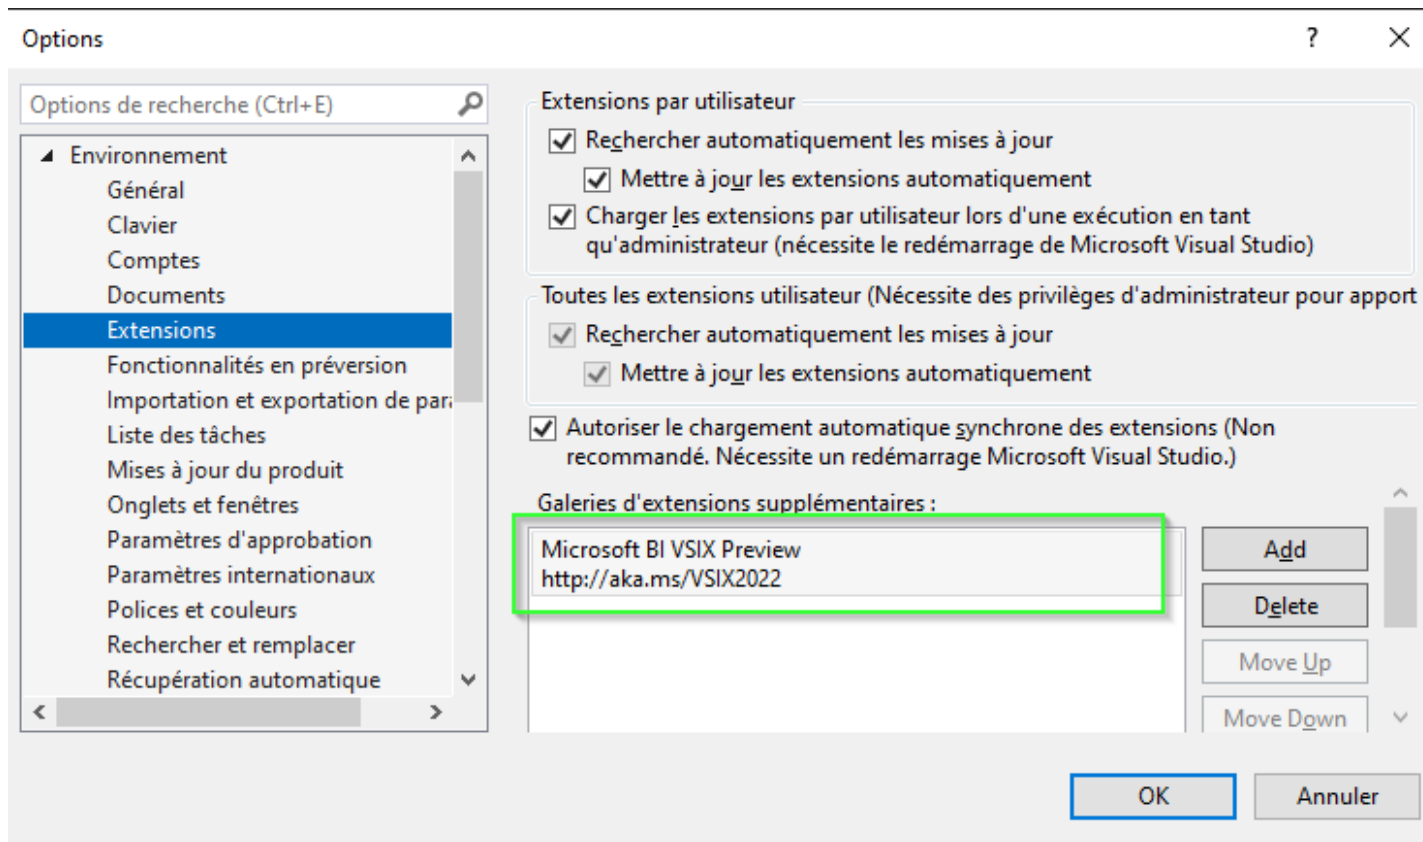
Options

?

Options de recherche (Ctrl+E)

Environnement
Général
Clavier
Comptes
Documents
Extensions
Fonctionnalités en préversion
Importation et exportation de par
Liste des tâches
Mises à jour du produit
Onglets et fenêtres
Paramètres d'approbation
Paramètres internationaux
Polices et couleurs
Rechercher et remplacer
Récupération automatique

Extensions par utilisateur
Rechercher automatiquement les mises à jour
Mettre à jour les extensions automatiquement
Charger les extensions par utilisateur lors d'une exécution en tant qu'administrateur (nécessite le redémarrage de Microsoft Visual Studio)

Toutes les extensions utilisateur (Nécessite des privilèges d'administrateur pour apport
Rechercher automatiquement les mises à jour
Mettre à jour les extensions automatiquement

Autoriser le chargement automatique synchrone des extensions (Non recommandé. Nécessite un redémarrage Microsoft Visual Studio.)

Galeries d'extensions supplémentaires :

Microsoft BI VSIX Preview
http://aka.ms/VSIX2022

Add
Delete
Move Up
Move Down

OK
Annuler